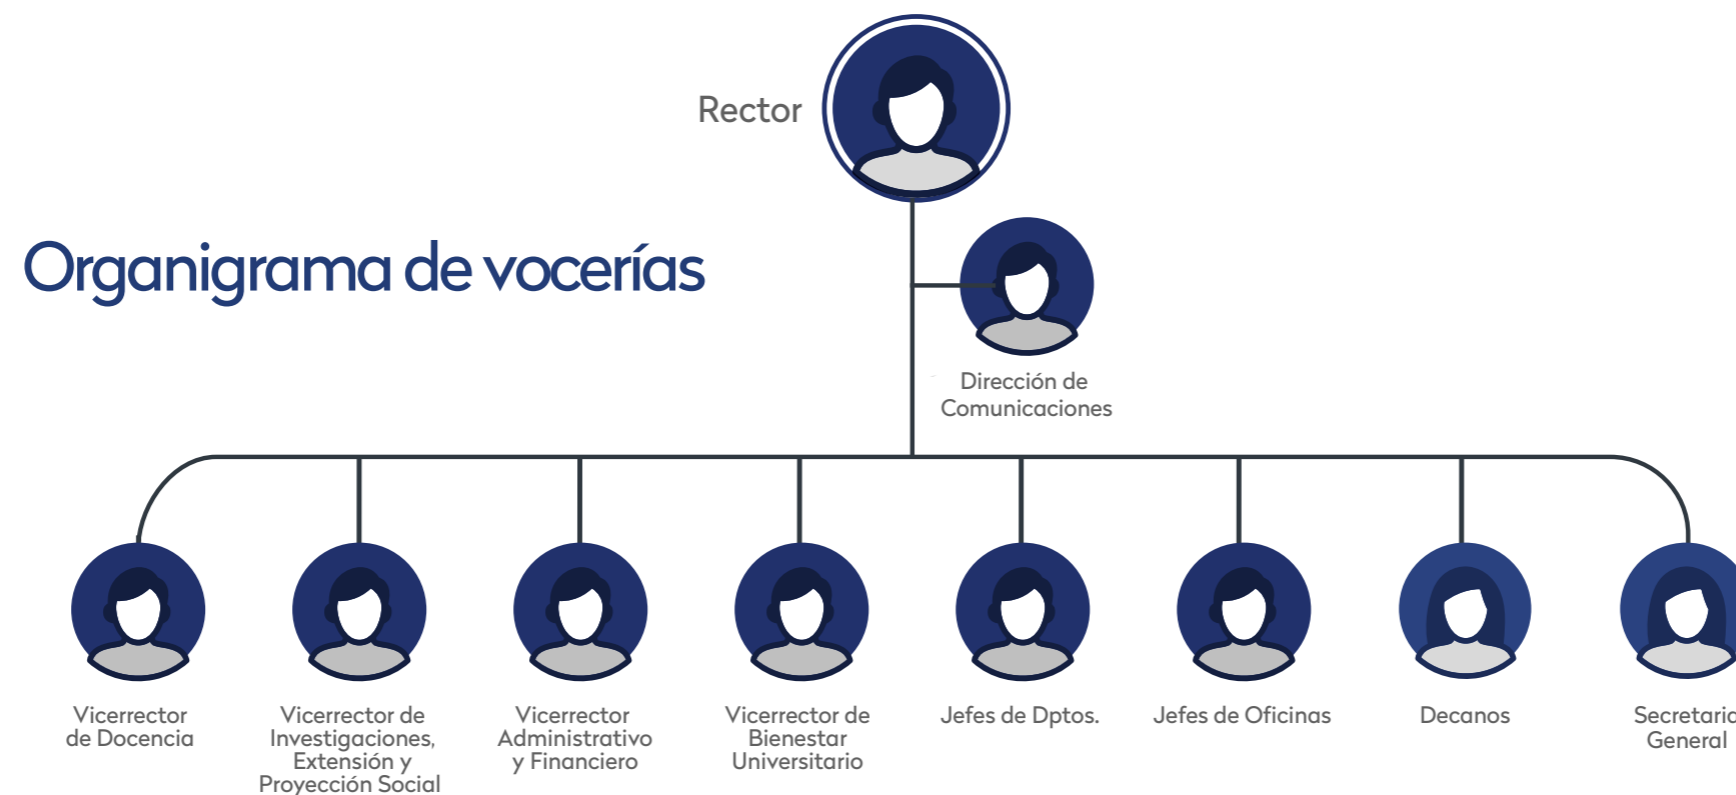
Rector

Organigrama de vocerías

Dirección de Comunicaciones

Vicerrector de Docencia

Vicerrector de Investigaciones, Extensión y Proyección Social

Vicerrector Administrativo y Financiero

Vicerrector de Bienestar Universitario

Jefes de Dptos.

Jefes de Oficinas

Decanos

Secretari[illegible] General